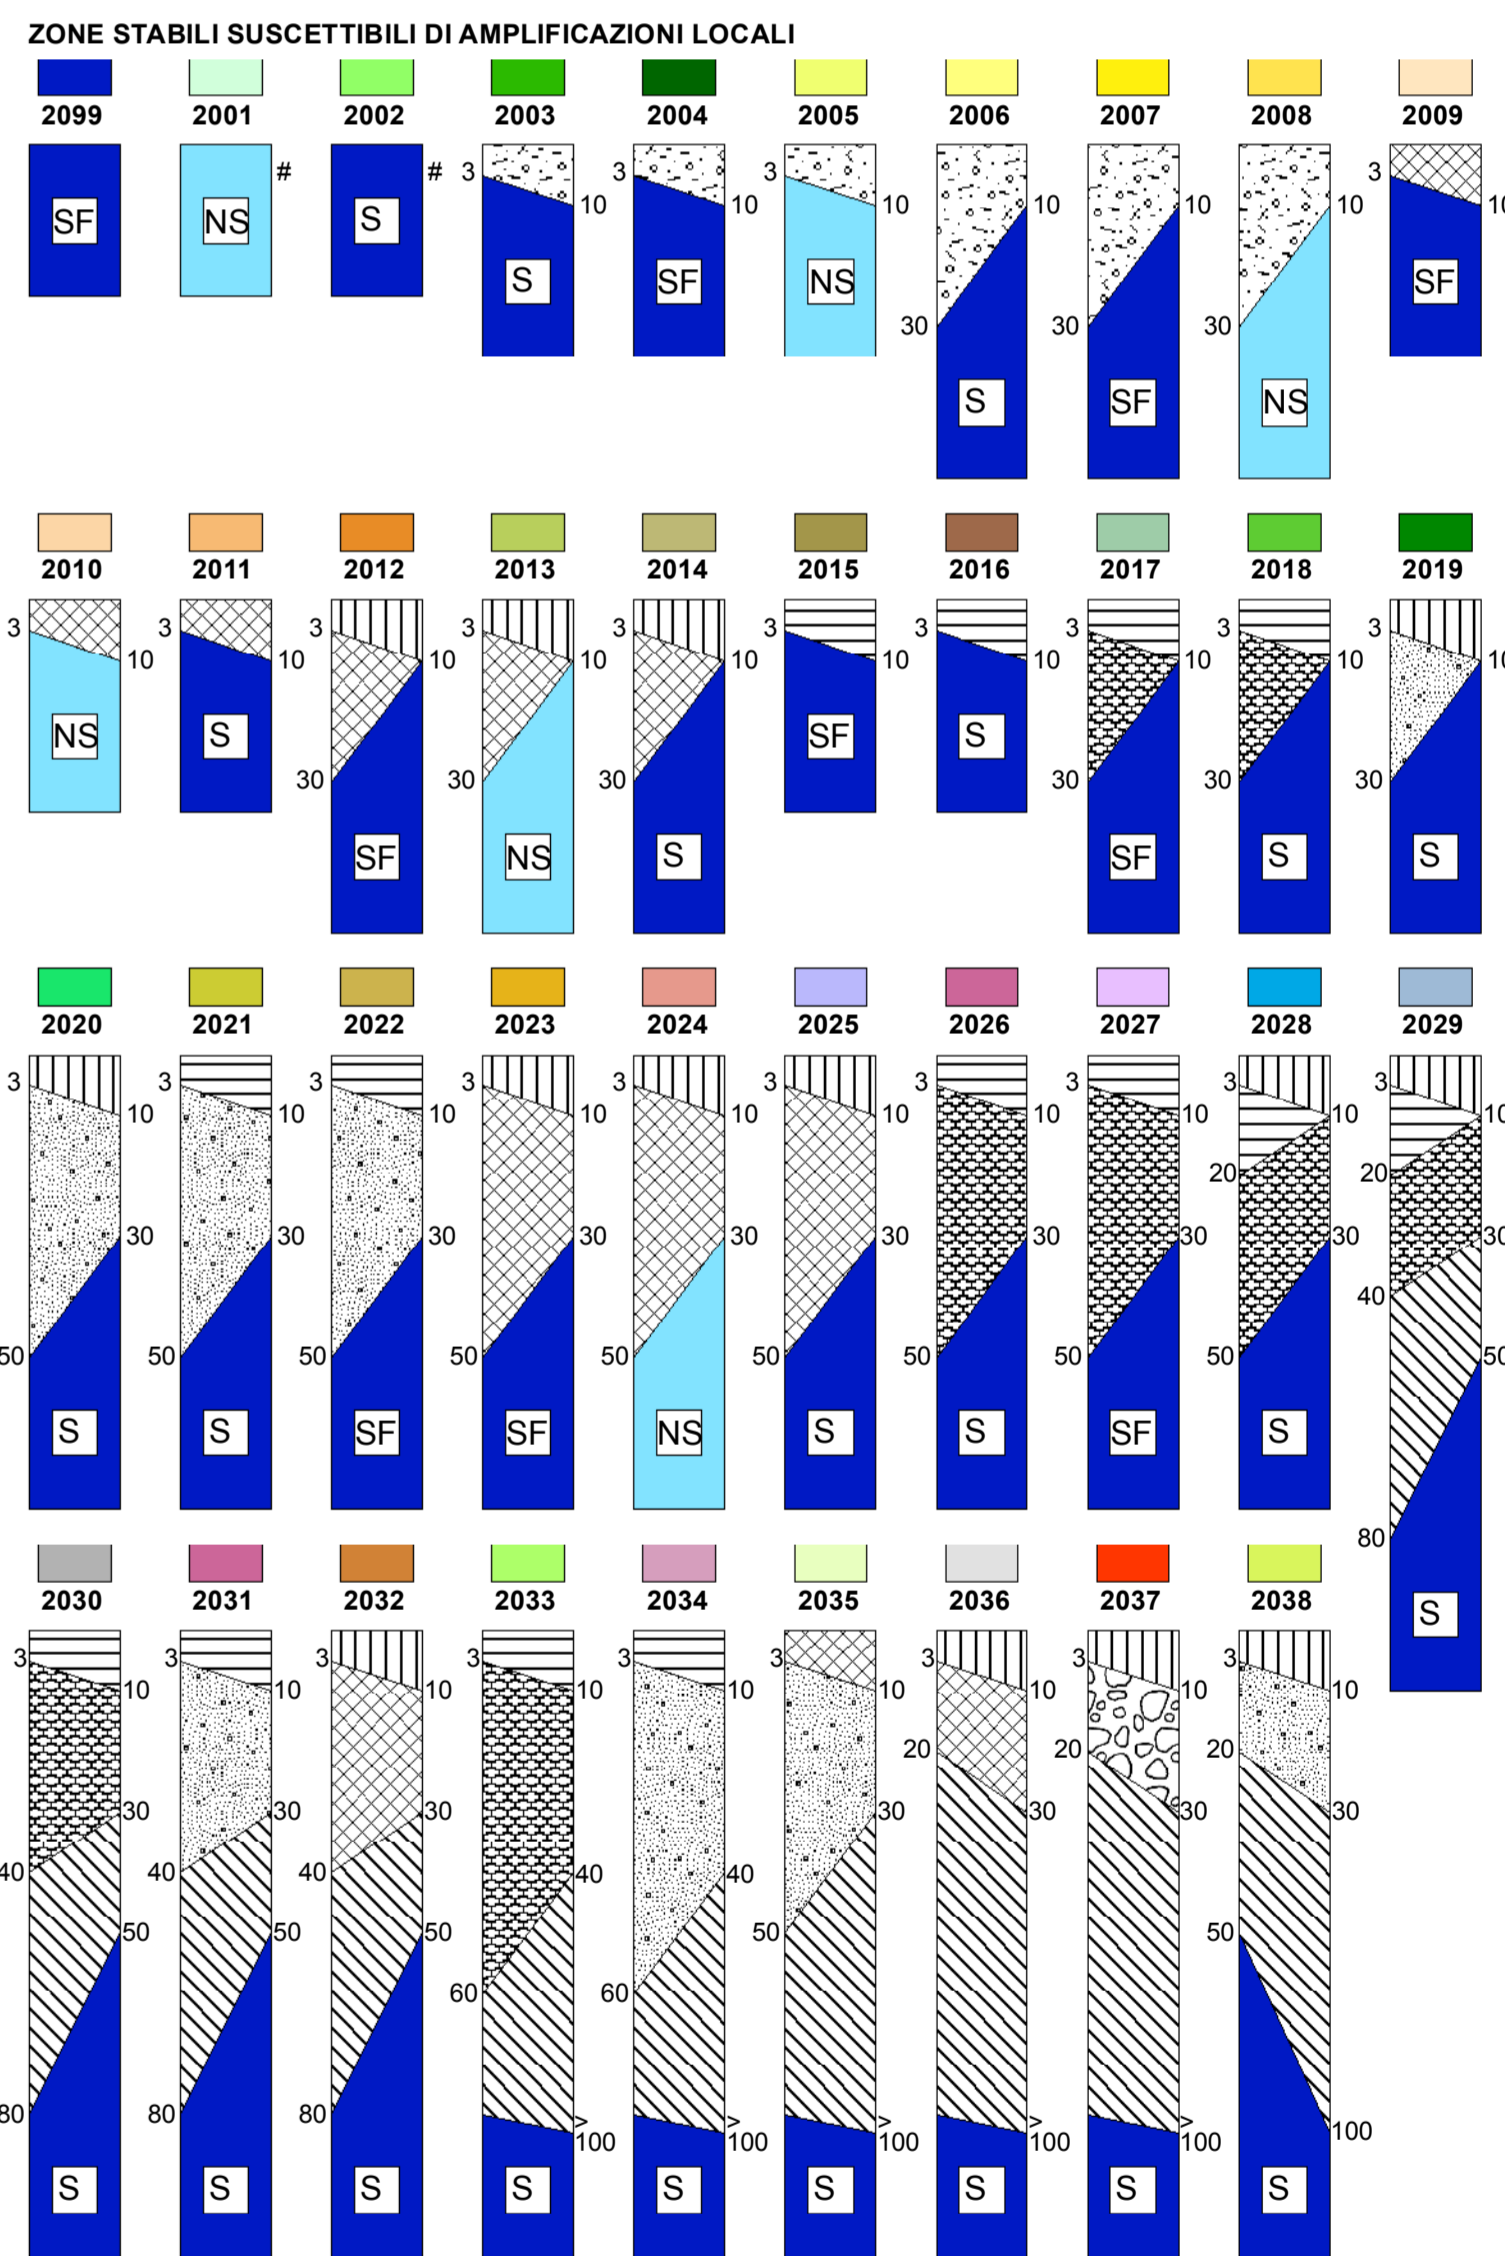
ZONE STABILI SUSCETTIBILI DI AMPLIFICAZIONI LOCALI

2099
SF

2001
#
NS

2002
#
S

2003
3
10
S

2004
3
10
SF

2005
3
10
NS

2006
10
30
S

2007
10
30
SF

2008
10
30
NS

2009
3
10
SF

2010
3
10
NS

2011
3
10
S

2012
3
10
30
SF

2013
3
10
30
NS

2014
3
10
30
S

2015
3
10
SF

2016
3
10
S

2017
3
10
30
SF

2018
3
10
30
S

2019
3
10
30
S

2020
3
10
30
50
S

2021
3
10
30
50
S

2022
3
10
30
50
SF

2023
3
10
30
50
SF

2024
3
10
30
50
NS

2025
3
10
30
50
S

2026
3
10
30
50
S

2027
3
10
30
50
SF

2028
3
10
20
30
50
S

2029
3
10
20
30
40
50
80
S

2030
3
10
30
40
50
80
S

2031
3
10
30
40
50
80
S

2032
3
10
30
40
50
80
S

2033
3
10
40
60
>100
S

2034
3
10
40
60
>100
S

2035
3
10
30
50
>100
S

2036
3
10
20
30
>100
S

2037
3
10
20
30
>100
S

2038
3
10
20
30
50
100
S